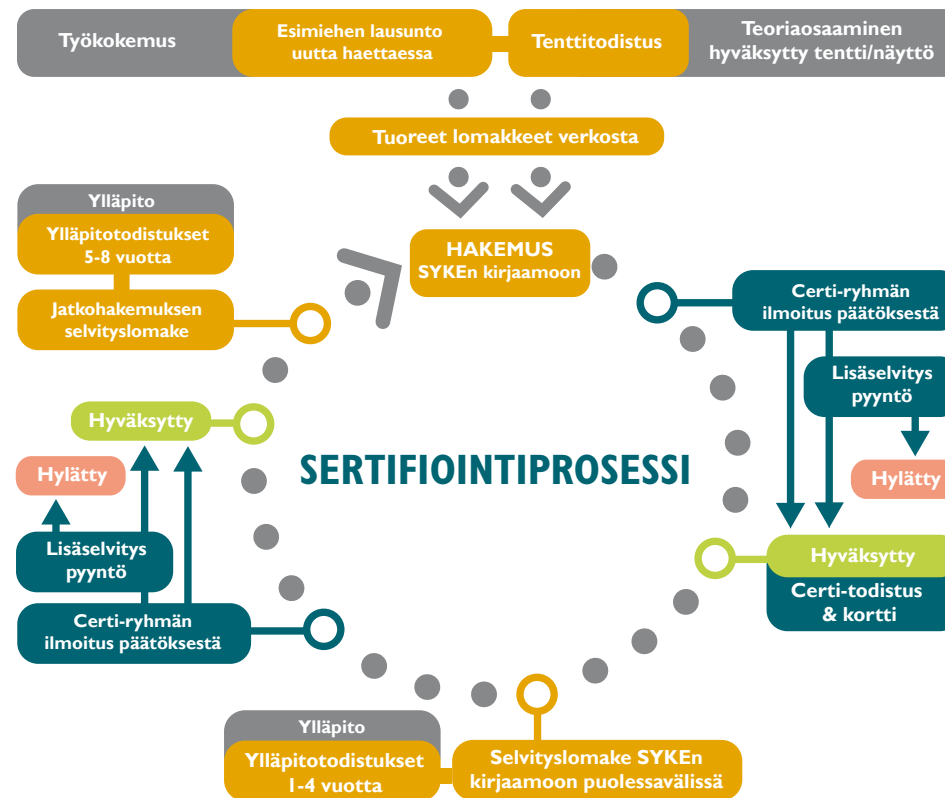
Työkokemus

Esimiehen lausunto uutta haettaessa

Tenttitodistus

Teoriaosaaminen hyväksytty tentti/näyttö

Tuoreet lomakkeet verkosta

HAKEMUS
SYKEn kirjaamoon

Ylläpito

Ylläpitotodistukset 5-8 vuotta

Jatkohakemuksen selvityslomake

Certi-ryhmän ilmoitus päätöksestä

Lisäselvitys pyyntö

Hylätty

Hyväksytty

Certi-todistus & kortti

SERTIFIOINTIPROSESSI

Hyväksytty

Hylätty

Lisäselvitys pyyntö

Certi-ryhmän ilmoitus päätöksestä

Ylläpito

Ylläpitotodistukset 1-4 vuotta

Selvityslomake SYKEn kirjaamoon puolessavälissä